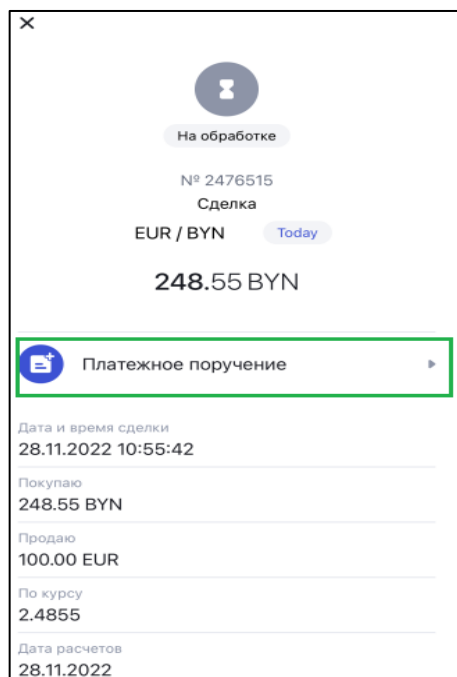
×

На обработке

№ 2476515

Сделка

EUR / BYN Today

248.55 BYN

Платежное поручение

Дата и время сделки
28.11.2022 10:55:42

Покупаю
248.55 BYN

Продаю
100.00 EUR

По курсу
2.4855

Дата расчетов
28.11.2022